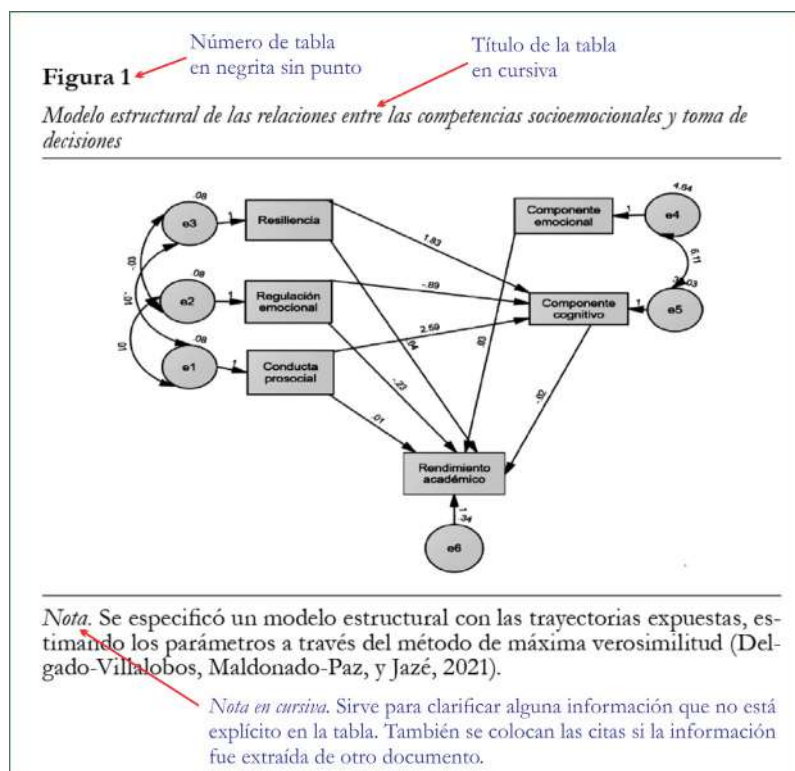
Número de tabla en negrita sin punto

Título de la tabla en cursiva

**Figura 1**

*Modelo estructural de las relaciones entre las competencias socioemocionales y toma de decisiones*

.08
e3
1
Resiliencia

.08
e2
1
Regulación emocional

.08
e1
1
Conducta prosocial

-.03
-.01
.01

1.83
-.89
2.59
.04
-.23
.01

4.64
e4
1
Componente emocional

6.11

3.03
e5
1
Componente cognitivo

.03
.02

Rendimiento académico

1.34
e6

*Nota.* Se especificó un modelo estructural con las trayectorias expuestas, estimando los parámetros a través del método de máxima verosimilitud (Delgado-Villalobos, Maldonado-Paz, y Jazé, 2021).

*Nota en cursiva.* Sirve para clarificar alguna información que no está explícito en la tabla. También se colocan las citas si la información fue extraída de otro documento.